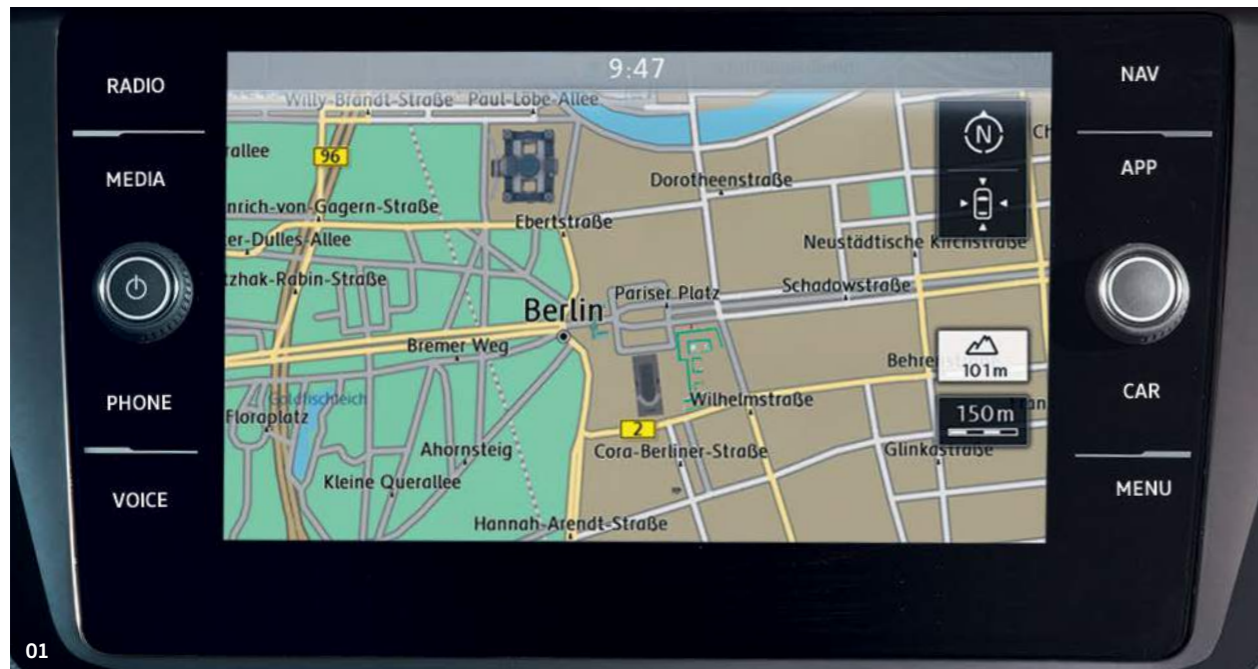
RADIO

MEDIA

PHONE

VOICE

9:47

Willy-Brandt-Straße Paul-Löbe-Allee

rallee

96

nrich-von-Gagern-Straße

er-Dulles-Allee

tzhak-Rabin-Straße

Dorotheenstraße

Ebertstraße

Neustädtische Kirchstraße

Schadowstraße

Pariser Platz

Berlin

Bremer Weg

Behren

Goldfischteich

Floraplatz

Wilhelmstraße

2

Ahornsteig

Cora-Berliner-Straße

Glinkastraße

Kleine Querallee

Hannah-Arendt-Straße

Ch

N

101m

150m

NAV

APP

CAR

MENU

01